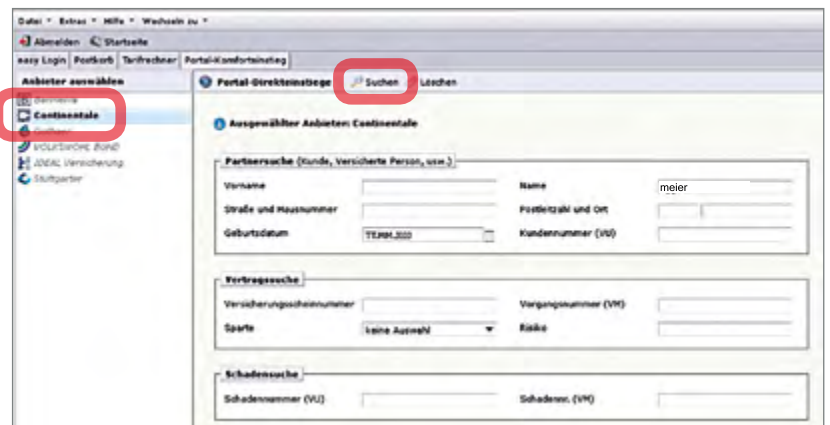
Datei ▾ Extras ▾ Hilfe ▾ Wechseln zu ▾

Abmelden Startseite

easy Login | Postkorb | Tarifrechner | Portal-Komforteinstieg

Anbieter auswählen

Barmenia
Continentale
Gothaer
VOLKSWOHL BUND
IDEAL Versicherung
Stuttgarter

Portal-Direkteinstiege | Suchen | Löschen

Ausgewählter Anbieter: Continentale

Partnersuche (Kunde, Versicherte Person, usw.)

Vorname | Name meier
Straße und Hausnummer | Postleitzahl und Ort
Geburtsdatum TT.MM.JJJJ | Kundennummer (VU)

Vertragssuche

Versicherungsscheinnummer | Vorgangsnummer (VM)
Sparte keine Auswahl | Risiko

Schadensuche

Schadennummer (VU) | Schadennr. (VM)